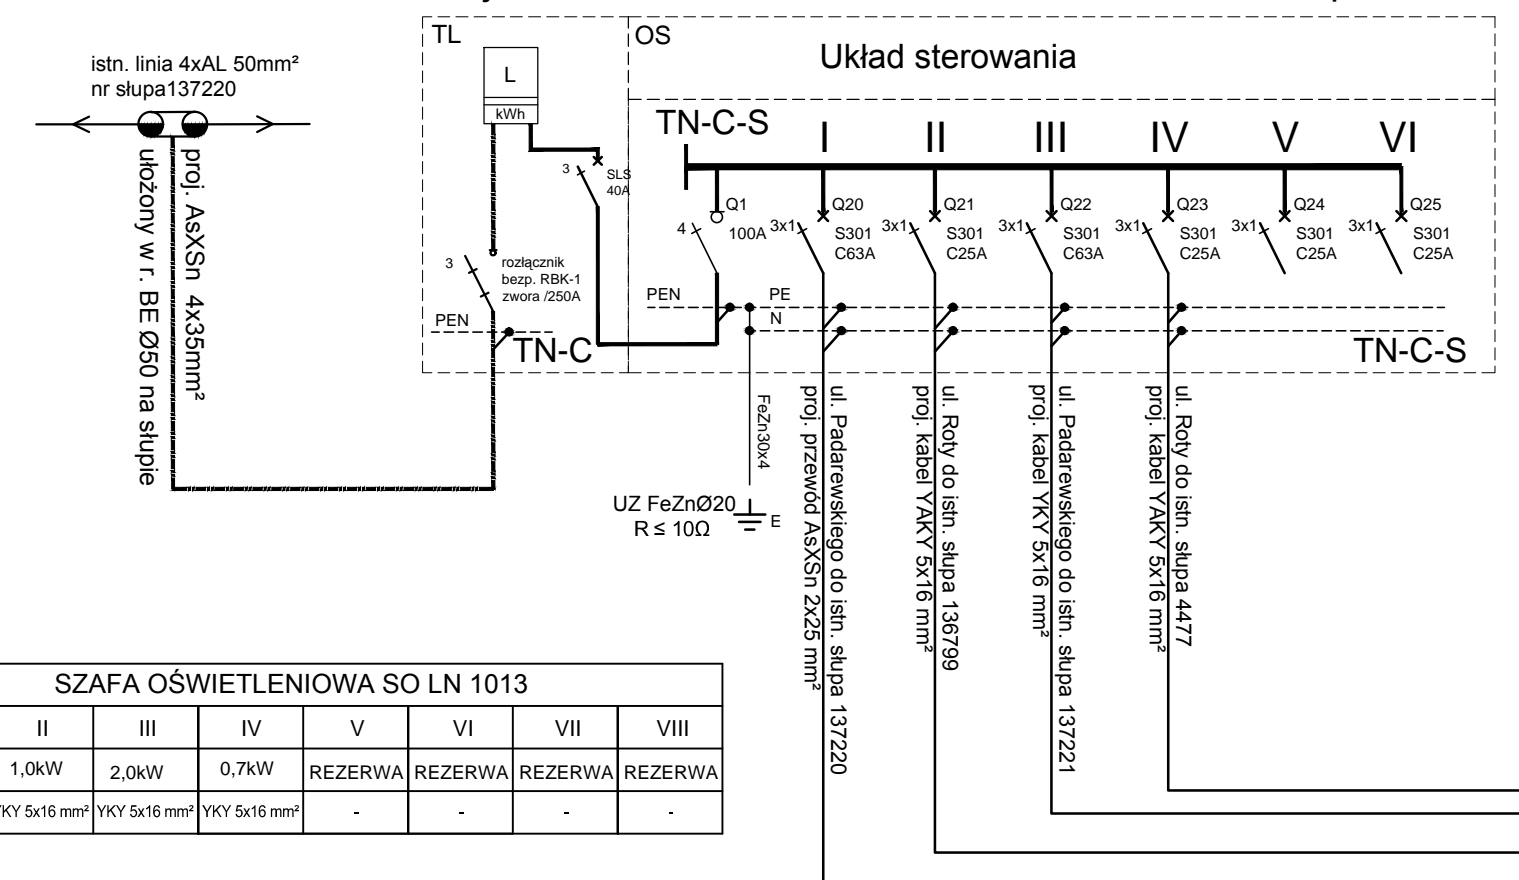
istn. linia 4xAL 50mm²
nr słupa137220

proj. AsXSn 4x35mm²
ułożony w r. BE Ø50 na słupie

TL

L
kWh

3
SLS
40A

3
rozłącznik
bezp. RBK-1
zwora /250A

PEN
TN-C

OS

Układ sterowania

TN-C-S
I
II
III
IV
V
VI

Q1
4
100A

3x1
Q20
S301
C63A

3x1
Q21
S301
C25A

3x1
Q22
S301
C63A

3x1
Q23
S301
C25A

3x1
Q24
S301
C25A

3x1
Q25
S301
C25A

PEN
PE
N
TN-C-S

FeZn30x4
UZ FeZnØ20
R ≤ 10Ω
E

ul. Padarewskiego do istn. słupa 137220
proj. przewód AsXSn 2x25 mm²

ul. Roty do istn. słupa 136799
proj. kabel YAKY 5x16 mm²

ul. Padarewskiego do istn. słupa 137221
proj. kabel YKY 5x16 mm²

ul. Roty do istn. słupa 4477
proj. kabel YAKY 5x16 mm²

| SZAFA OŚWIETLENIOWA SO LN 1013 | | | | | | |
|---|---|---|---|---|---|---|
| II | III | IV | V | VI | VII | VIII |
| 1,0kW | 2,0kW | 0,7kW | REZERWA | REZERWA | REZERWA | REZERWA |
| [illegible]KY 5x16 mm² | YKY 5x16 mm² | YKY 5x16 mm² | - | - | - | - |